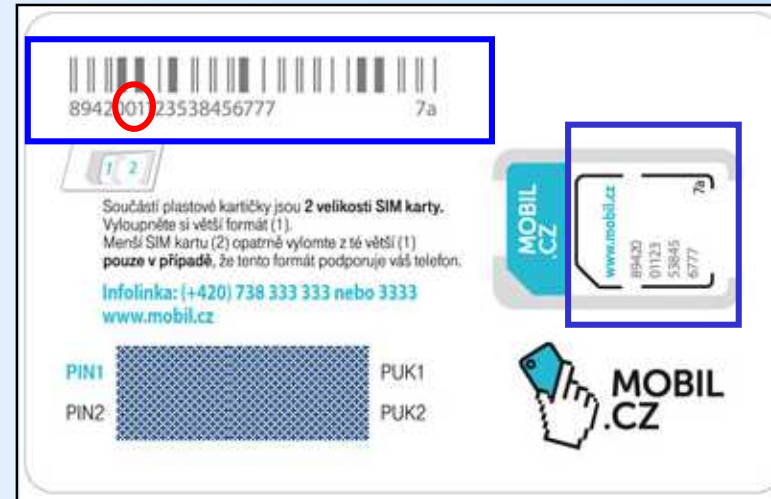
8942001123538456777 7a

1 2

Součástí plastové kartičky jsou **2 velikosti SIM karty.** Vyloupněte si větší formát (1). Menší SIM kartu (2) opatrně vylomte z té větší (1) **pouze v případě**, že tento formát podporuje váš telefon.

Infolinka: (+420) 738 333 333 nebo 3333
www.mobil.cz

PIN1
PIN2
PUK1
PUK2

MOBIL .CZ

www.mobil.cz
7a
89420
01123
53845
6777

MOBIL .CZ